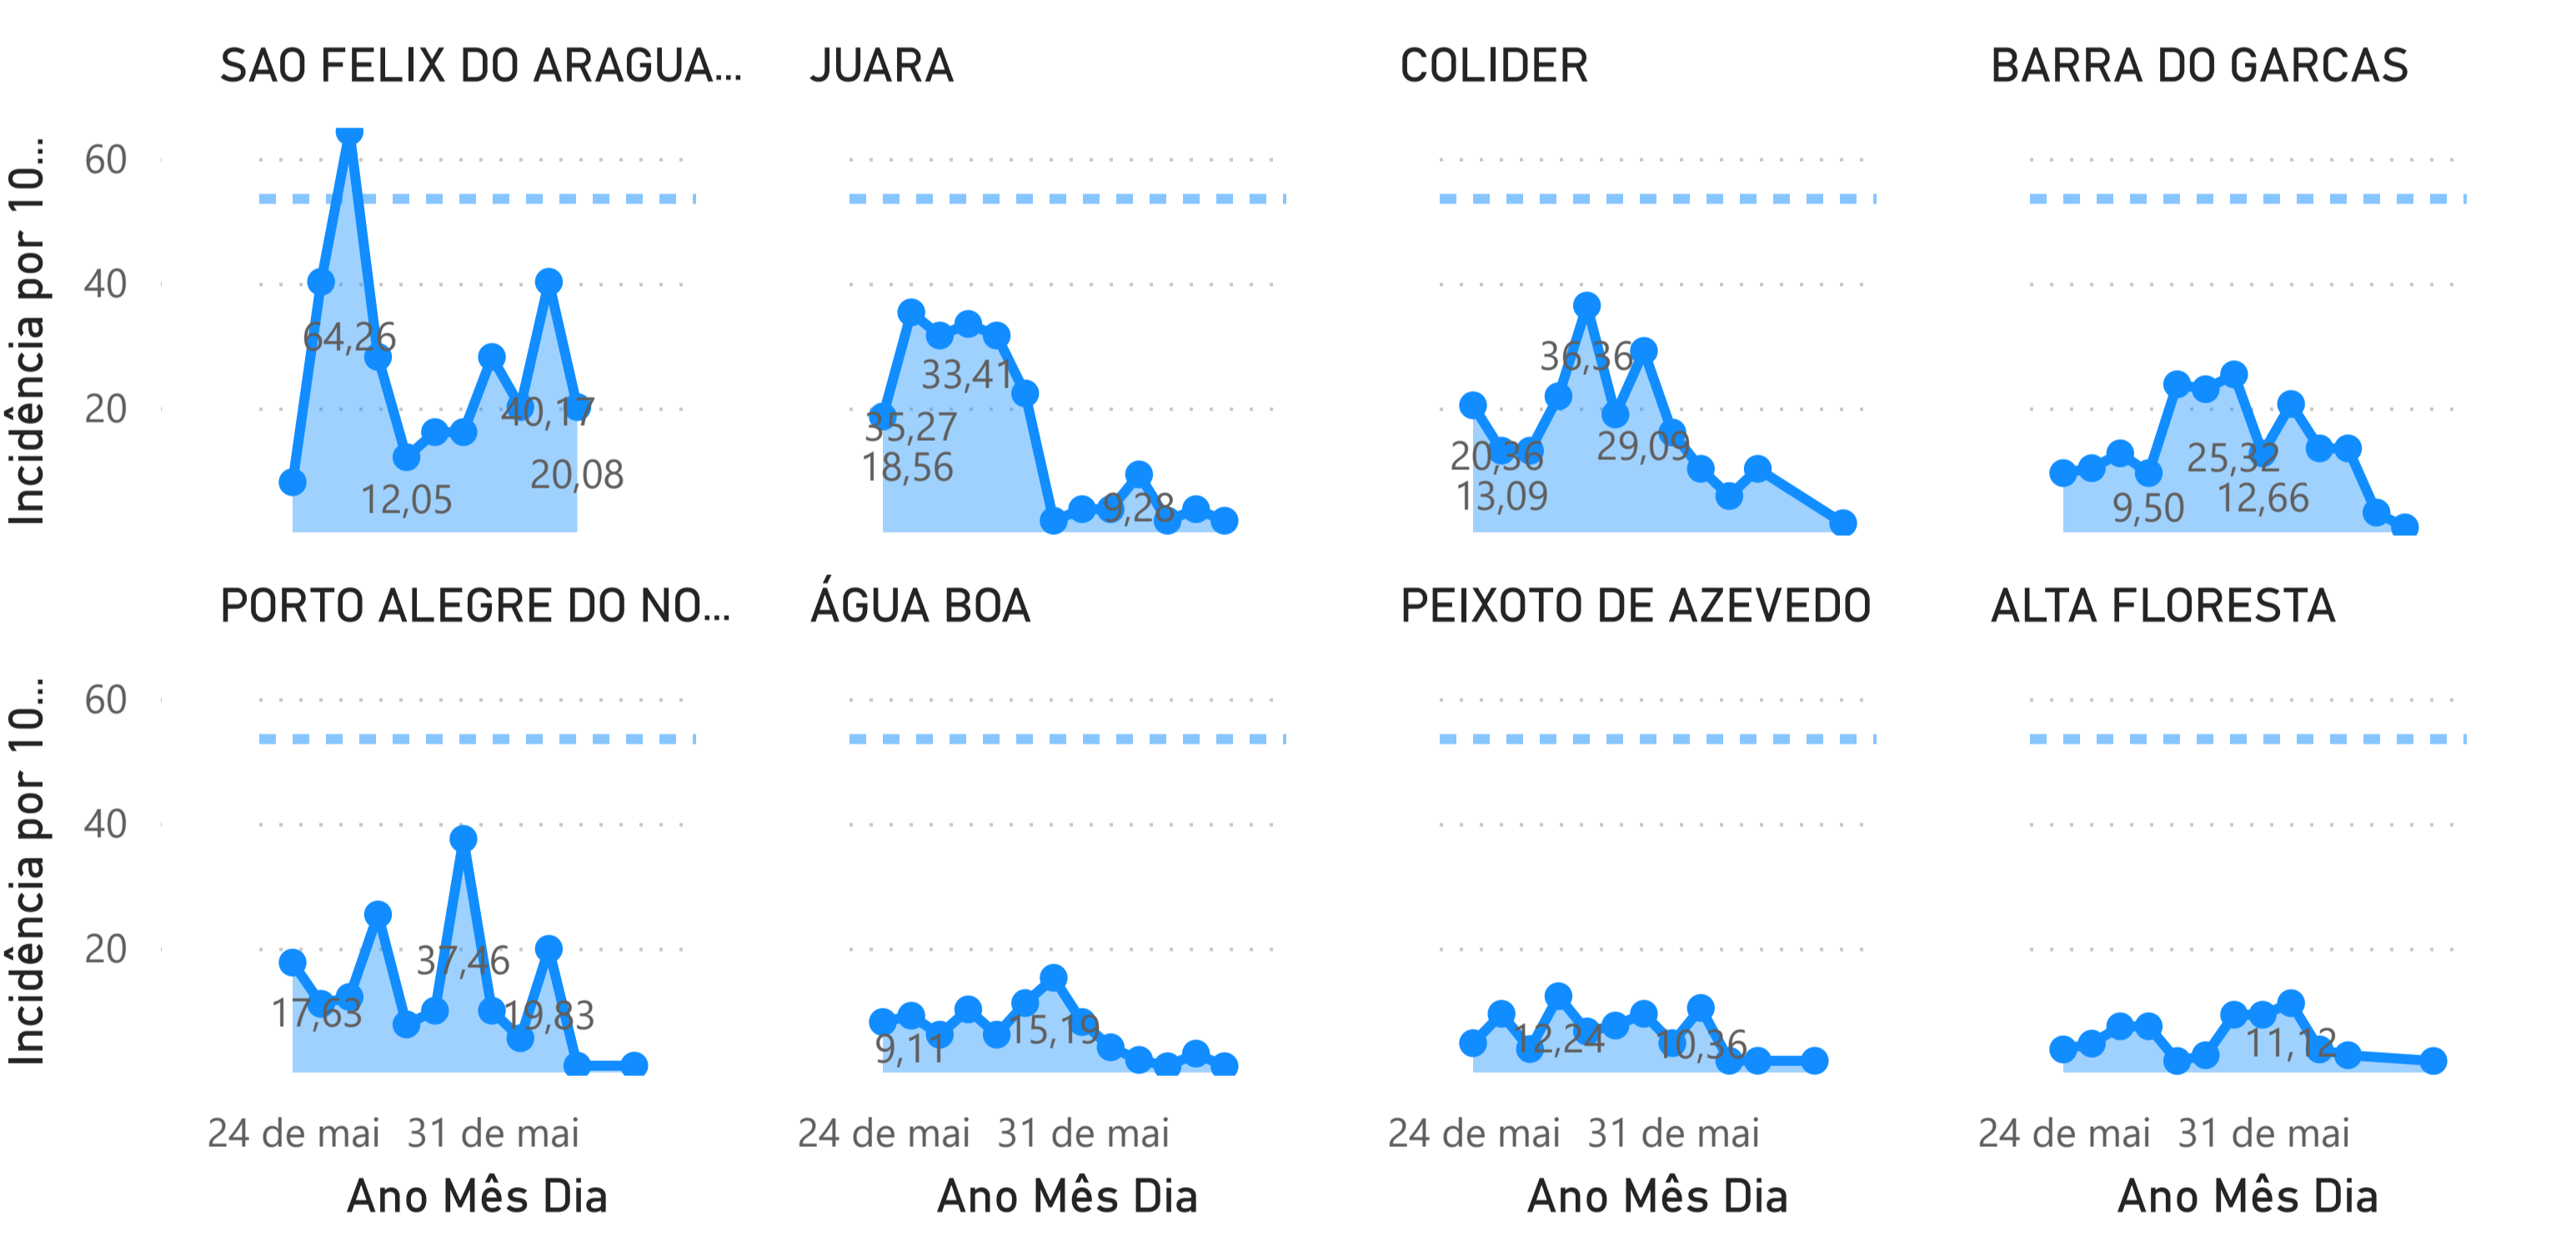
SAO FELIX DO ARAGUA...

JUARA

COLIDER

BARRA DO GARCAS

Incidência por 10...

60

40

20

64,26

40,17

12,05

20,08

33,41

35,27

18,56

9,28

36,36

20,36

29,09

13,09

25,32

9,50

12,66

PORTO ALEGRE DO NO...

ÁGUA BOA

PEIXOTO DE AZEVEDO

ALTA FLORESTA

Incidência por 10...

60

40

20

37,46

17,63

19,83

15,19

9,11

12,24

10,36

11,12

24 de mai 31 de mai

Ano Mês Dia

24 de mai 31 de mai

Ano Mês Dia

24 de mai 31 de mai

Ano Mês Dia

24 de mai 31 de mai

Ano Mês Dia